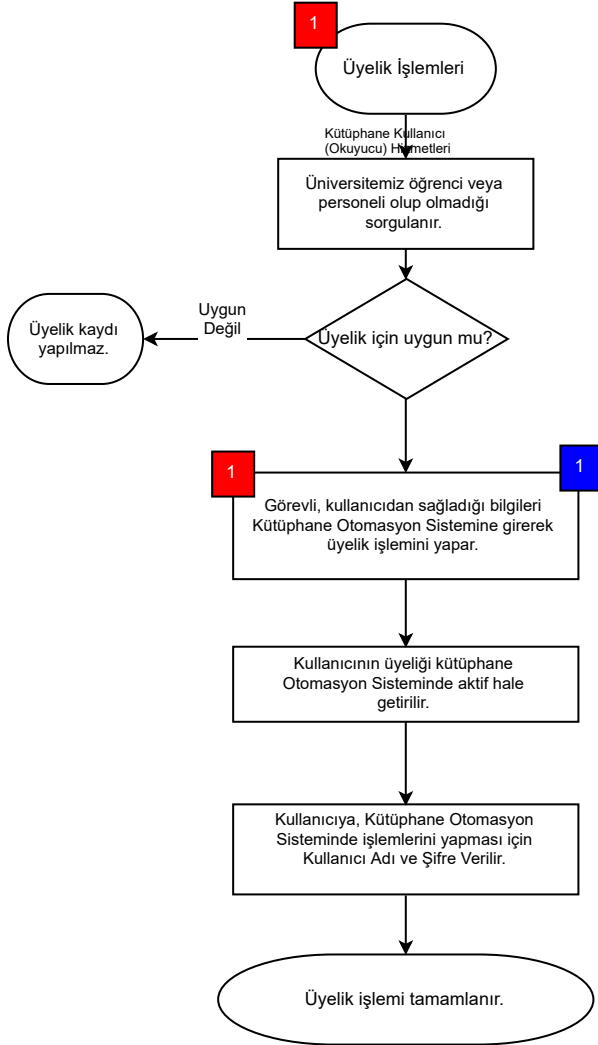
1

Üyelik İşlemleri

Kütüphane Kullanıcı (Okuyucu) Hizmetleri

Üniversitemiz öğrenci veya personeli olup olmadığı sorgulanır.

Uygun Değil

Üyelik kaydı yapılmaz.

Üyelik için uygun mu?

1

1

Görevli, kullanıcıdan sağladığı bilgileri Kütüphane Otomasyon Sistemine girerek üyelik işlemini yapar.

Kullanıcının üyeliği kütüphane Otomasyon Sisteminde aktif hale getirilir.

Kullanıcıya, Kütüphane Otomasyon Sisteminde işlemlerini yapması için Kullanıcı Adı ve Şifre Verilir.

Üyelik işlemi tamamlanır.